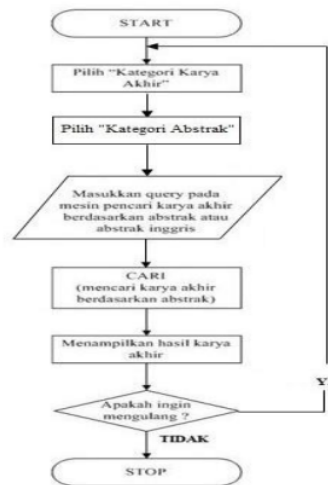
START

Pilih "Kategori Karya Akhir"

Pilih "Kategori Abstrak"

Masukkan query pada mesin pencari karya akhir berdasarkan abstrak atau abstrak inggris

CARI (mencari karya akhir berdasarkan abstrak)

Menampilkan hasil karya akhir

Apakah ingin mengulang ?

Y

TIDAK

STOP